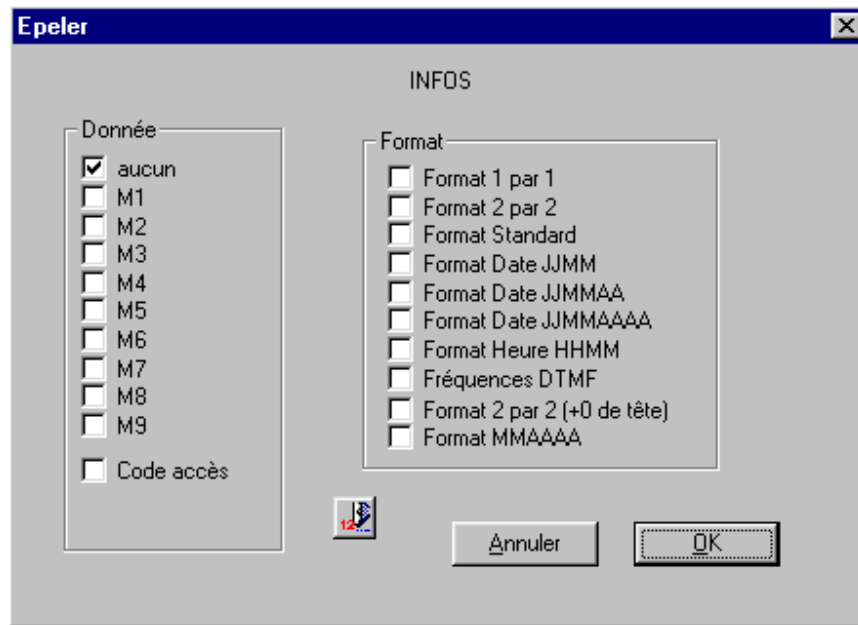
Epeler

INFOS

Donnée
aucun
M1
M2
M3
M4
M5
M6
M7
M8
M9
Code accès

Format
Format 1 par 1
Format 2 par 2
Format Standard
Format Date JJMM
Format Date JJMMAA
Format Date JJMMAAAA
Format Heure HHMM
Fréquences DTMF
Format 2 par 2 (+0 de tête)
Format MMAAAA

12

Annuler
OK